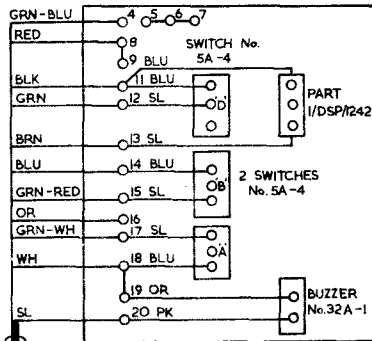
GRN-BLU
4 5 6 7
RED
8
9 BLU
SWITCH No. 5A-4
BLK
11 BLU
GRN
12 SL
'D'
PART 1/DSP/1242
BRN
13 SL
BLU
14 BLU
GRN-RED
15 SL
'B'
2 SWITCHES No. 5A-4
OR
16
GRN-WH
17 SL
'A'
WH
18 BLU
19 OR
BUZZER No.32A-1
SL
20 PK